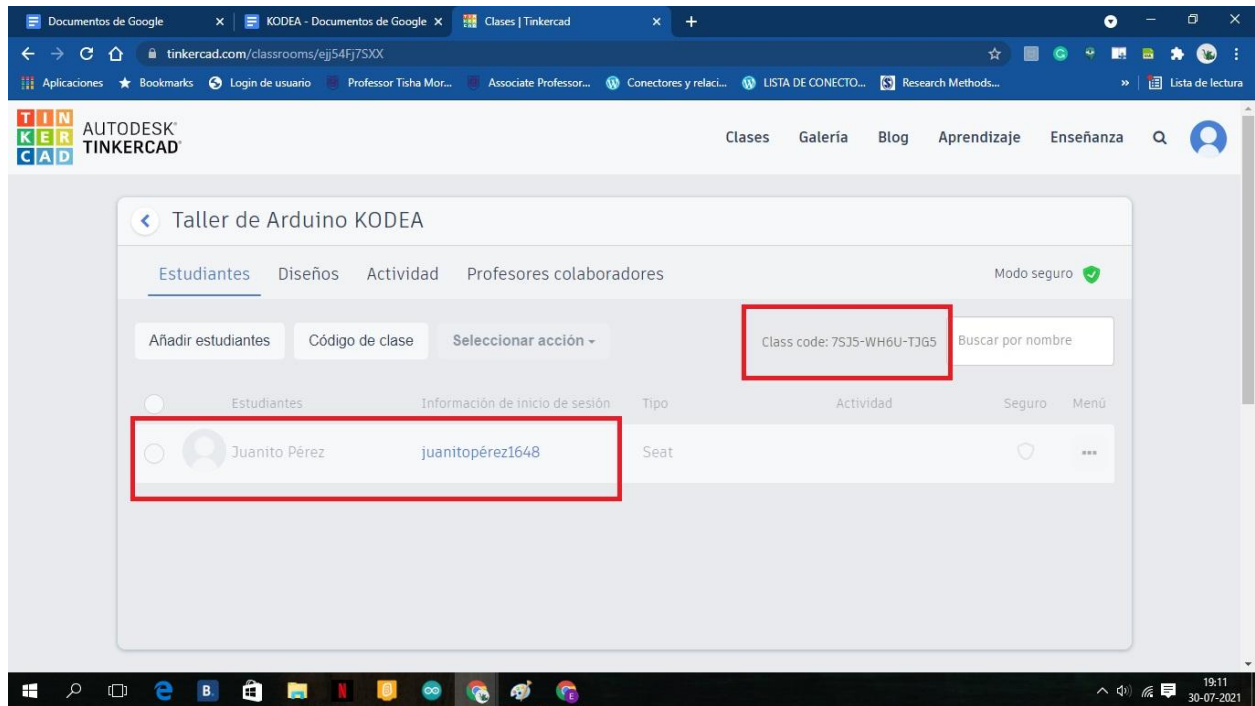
Documentos de Google × KODEA - Documentos de Google × Clases | Tinkercad × +

tinkercad.com/classrooms/ejj54Fj7SXX

Aplicaciones Bookmarks Login de usuario Professor Tisha Mor... Associate Professor... Conectores y relaci... LISTA DE CONECTO... Research Methods... » Lista de lectura

TIN
KER
CAD
AUTODESK
TINKERCAD

Clases Galería Blog Aprendizaje Enseñanza

Taller de Arduino KODEA

Estudiantes Diseños Actividad Profesores colaboradores

Modo seguro

Añadir estudiantes Código de clase Seleccionar acción

Class code: 7SJ5-WH6U-TJG5

Buscar por nombre

| | Estudiantes | Información de inicio de sesión | Tipo | Actividad | Seguro | Menú |
|---|---|---|---|---|---|---|
| | Juanito Pérez | juanitopérez1648 | Seat | | | ··· |

19:11
30-07-2021